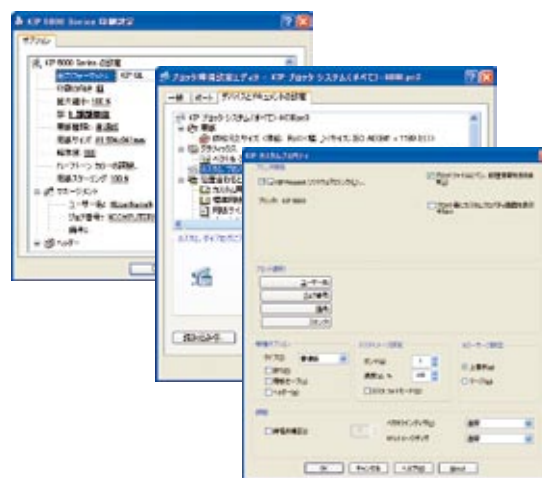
KIP 6000 Series 印刷設定

レイアウト

KIP 6000 Series の設定

KIP プロッタ システム(オペ... - KIP プロッタ システム (オペロン-6000.ocx)

全般 | ポート | デバイスとドキュメントの設定

KIP プロッタシステム(オペロン-6000.ocx)

用紙

用紙のサイズ

グラフィックス

KIP カスタムプロパティ

ユーザー名

ジョブ番号

ヘッダー

ユーザー名

ジョブ番号

部数

拡大縮小

プロパティ...

OK

キャンセル

ヘルプ(H)

適用(A)

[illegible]